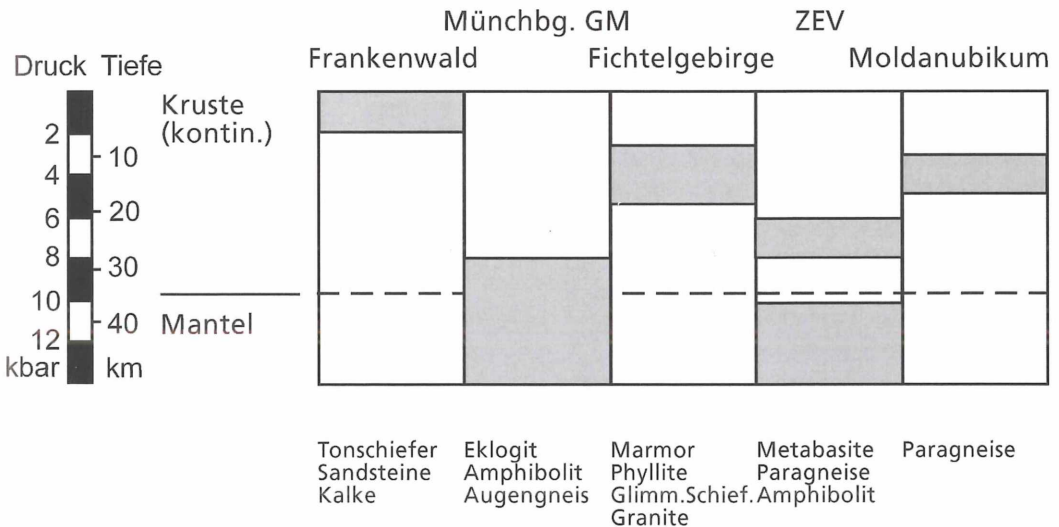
Münchbg. GM
ZEV
Druck Tiefe
Frankenwald
Fichtelgebirge
Moldanubikum

Kruste (kontin.)
2
4
6
8
10
12
kbar
10
20
30
40
km
Mantel

Tonschiefer Sandsteine Kalke

Eklogit Amphibolit Augengneis

Marmor Phyllite Glimm.Schief. Granite

Metabasite Paragneise Amphibolit

Paragneise